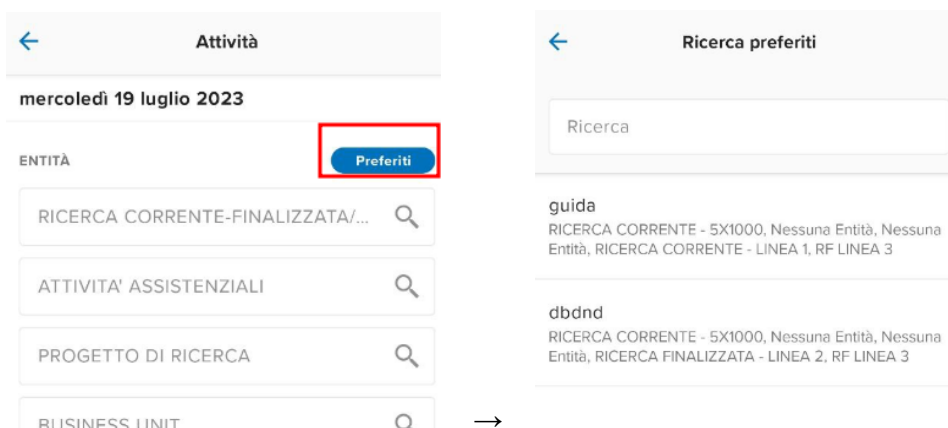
Attività

mercoledì 19 luglio 2023

ENTITÀ

Preferiti

RICERCA CORRENTE-FINALIZZATA/...

ATTIVITA' ASSISTENZIALI

PROGETTO DI RICERCA

BUSINESS UNIT

→

Ricerca preferiti

Ricerca

guida
RICERCA CORRENTE - 5X1000, Nessuna Entità, Nessuna Entità, RICERCA CORRENTE - LINEA 1, RF LINEA 3

dbdnd
RICERCA CORRENTE - 5X1000, Nessuna Entità, Nessuna Entità, RICERCA FINALIZZATA - LINEA 2, RF LINEA 3